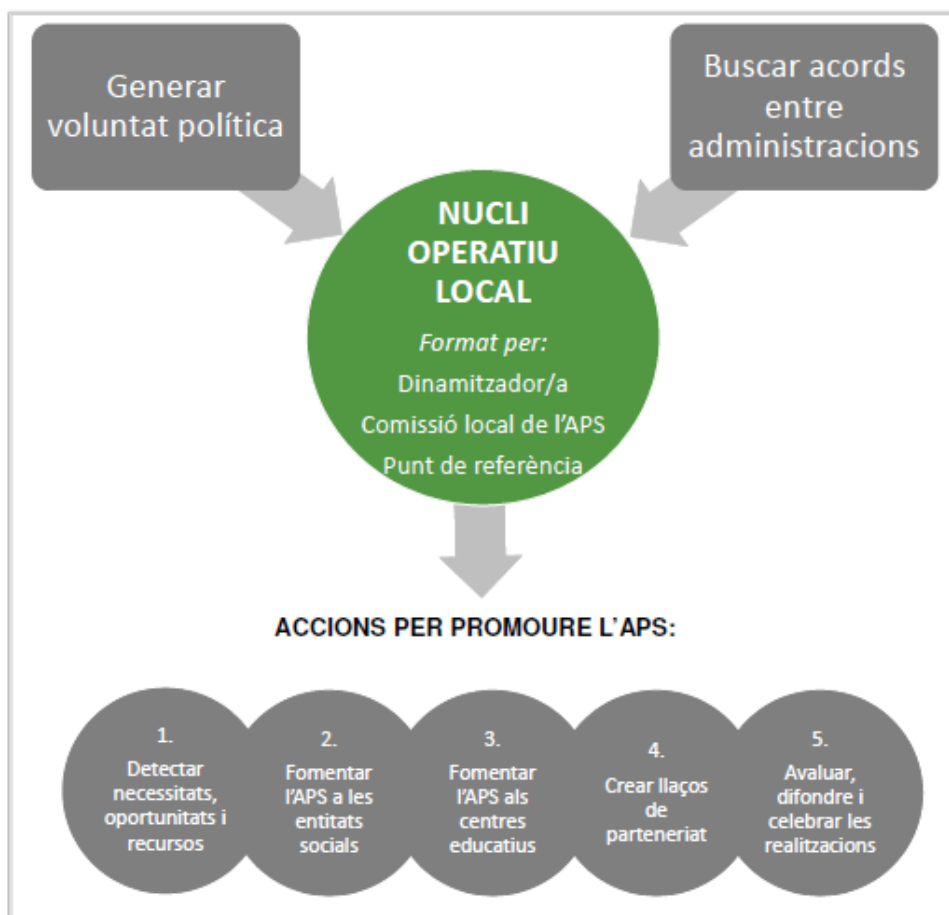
Generar voluntat política

Buscar acords entre administracions

NUCLI OPERATIU LOCAL

*Format per:*

Dinamitzador/a

Comissió local de l'APS

Punt de referència

ACCIONS PER PROMOURE L'APS:

1. Detectar necessitats, oportunitats i recursos

2. Fomentar l'APS a les entitats socials

3. Fomentar l'APS als centres educatius

4. Crear llaços de parteneriat

5. Avaluar, difondre i celebrar les realitzacions